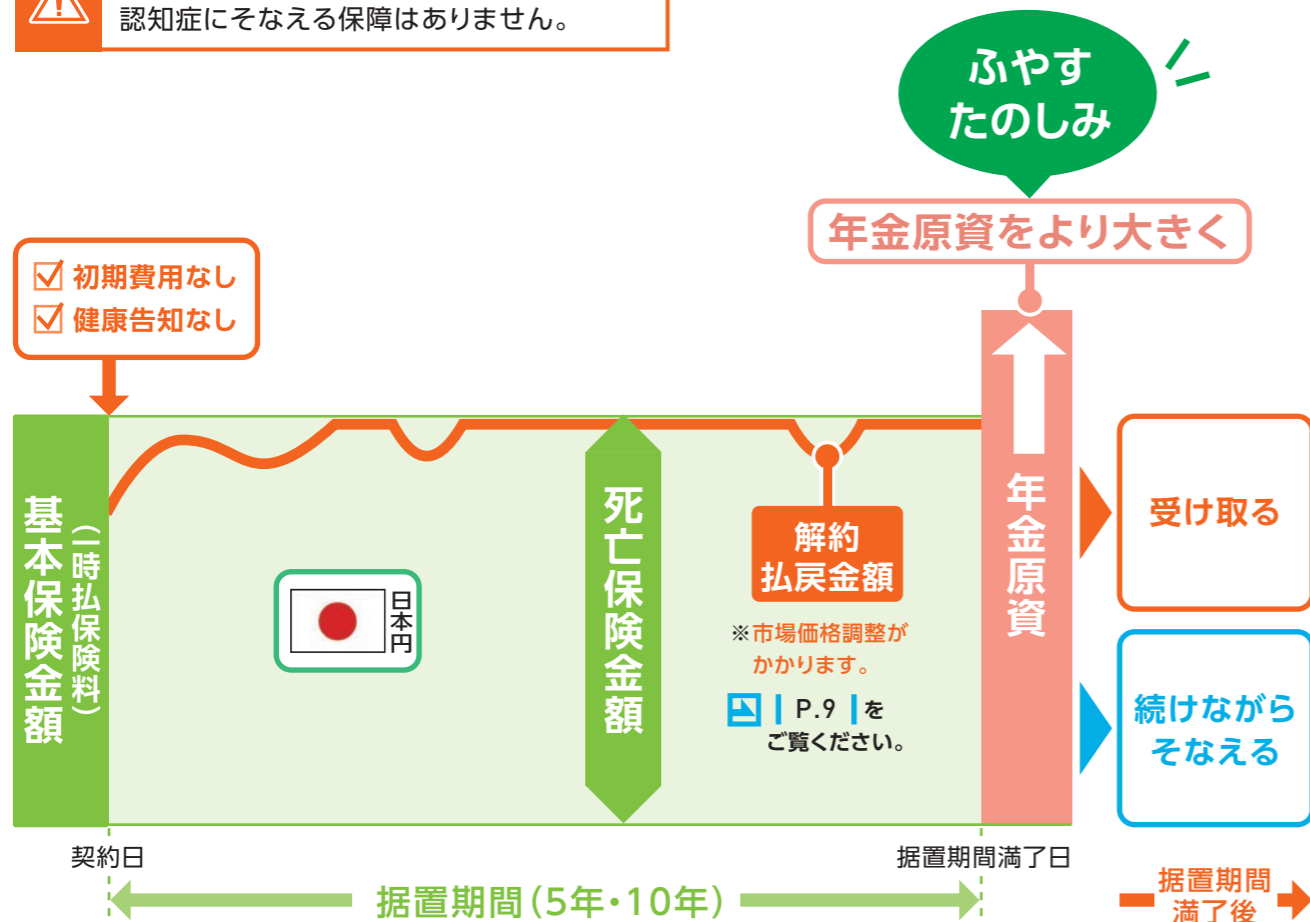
認知症にそなえる保障はありません。

ふやす たのしみ

年金原資をより大きく

☑ 初期費用なし
☑ 健康告知なし

基本保険金額
(一時払保険料)

日本円

死亡保険金額

解約払戻金額

※市場価格調整がかかります。

P.9 をご覧ください。

年金原資

受け取る

続けながらそなえる

契約日

据置期間満了日

据置期間(5年・10年)

据置期間満了後